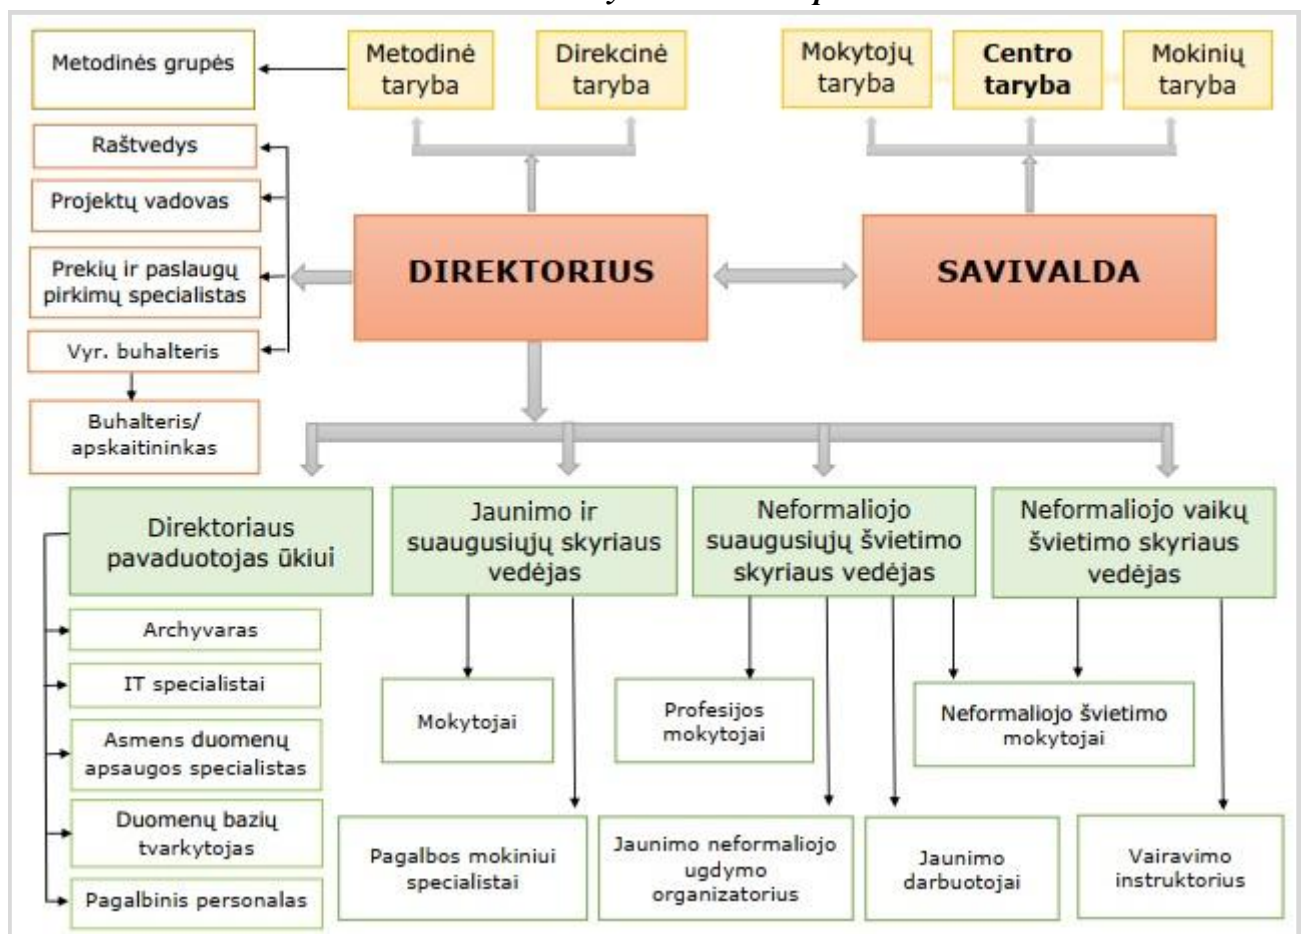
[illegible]

Metodinės grupės

Metodinė taryba

Direkcinė taryba

Mokytojų taryba

Centro taryba

Mokinių taryba

Raštvedys

Projektų vadovas

Prekių ir paslaugų pirkimų specialistas

Vyr. buhalteris

Buhalteris/ apskaitininkas

DIREKTORIUS

SAVIVALDA

Direktoriaus pavaduotojas ūkiui

Jaunimo ir suaugusiųjų skyriaus vedėjas

Neformaliojo suaugusiųjų švietimo skyriaus vedėjas

Neformaliojo vaikų švietimo skyriaus vedėjas

Archyvaras

IT specialistai

Asmens duomenų apsaugos specialistas

Duomenų bazių tvarkytojas

Pagalbinis personalas

Mokytojai

Profesijos mokytojai

Neformaliojo švietimo mokytojai

Pagalbos mokiniui specialistai

Jaunimo neformaliojo ugdymo organizatorius

Jaunimo darbuotojai

Vairavimo instruktorius